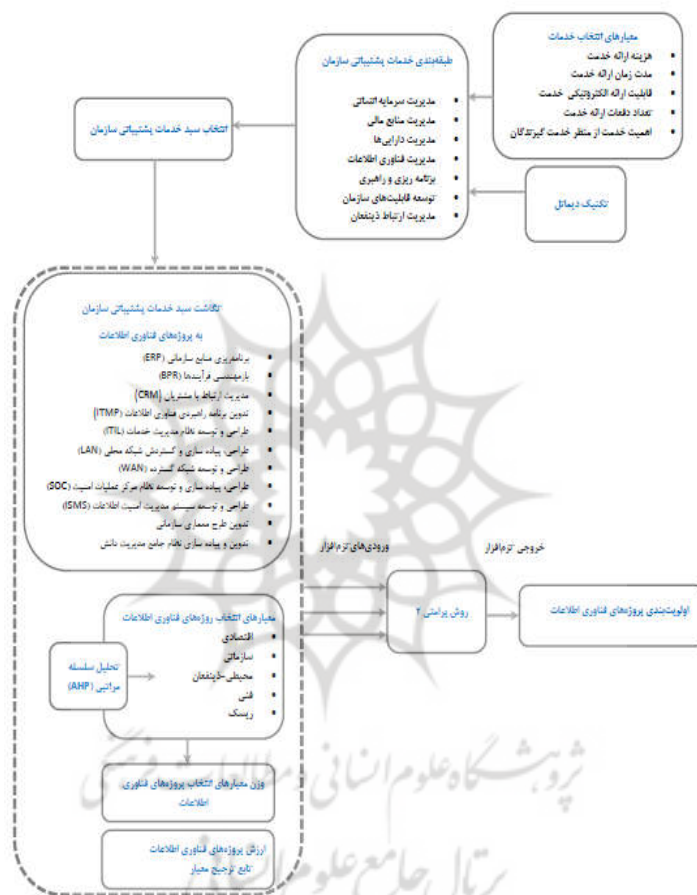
معیارهای انتخاب خدمات
هزینه ارائه خدمت
مدت زمان ارائه خدمت
قابلیت ارائه الکترونیکی خدمت
تعداد دفعات ارائه خدمت
اهمیت خدمت از منظر خدمت گیرندگان

طبقه‌بندی خدمات پشتیبانی سازمان
مدیریت سرمایه انسانی
مدیریت منابع مالی
مدیریت دارایی‌ها
مدیریت فناوری اطلاعات
برنامه ریزی و راهبری
توسعه قابلیت‌های سازمان
مدیریت ارتباط ذینفعان

تکنیک دیمتل

انتخاب سبد خدمات پشتیبانی سازمان

نگاشت سبد خدمات پشتیبانی سازمان
به پروژه‌های فناوری اطلاعات
برنامه‌ریزی منابع سازمانی (ERP)
بازمهندسی فرآیندها (BPR)
مدیریت ارتباط با مشتریان (CRM)
تدوین برنامه راهبردی فناوری اطلاعات (ITMP)
طراحی و توسعه نظام مدیریت خدمات (ITIL)
طراحی، پیاده سازی و گسترش شبکه محلی (LAN)
طراحی و توسعه شبکه گسترده (WAN)
طراحی، پیاده سازی و توسعه نظام مرکز عملیات امنیت (SOC)
طراحی و توسعه سیستم مدیریت امنیت اطلاعات (ISMS)
تدوین طرح معماری سازمانی
تدوین و پیاده سازی نظام جامع مدیریت دانش

ورودی‌های نرم‌افزار
خروجی نرم‌افزار

روش پرامتی ۲

اولویت‌بندی پروژه‌های فناوری اطلاعات

معیارهای انتخاب روژه‌های فناوری اطلاعات
اقتصادی
سازمانی
محیطی-ذینفعان
فنی
ریسک

تحلیل سلسله مراتبی (AHP)

وزن معیارهای انتخاب پروژه‌های فناوری اطلاعات

ارزش پروژه‌های فناوری اطلاعات
تابع ترجیح معیار

پژوهشگاه علوم انسانی و مطالعات فرهنگی
پرتال جامع علوم انسانی